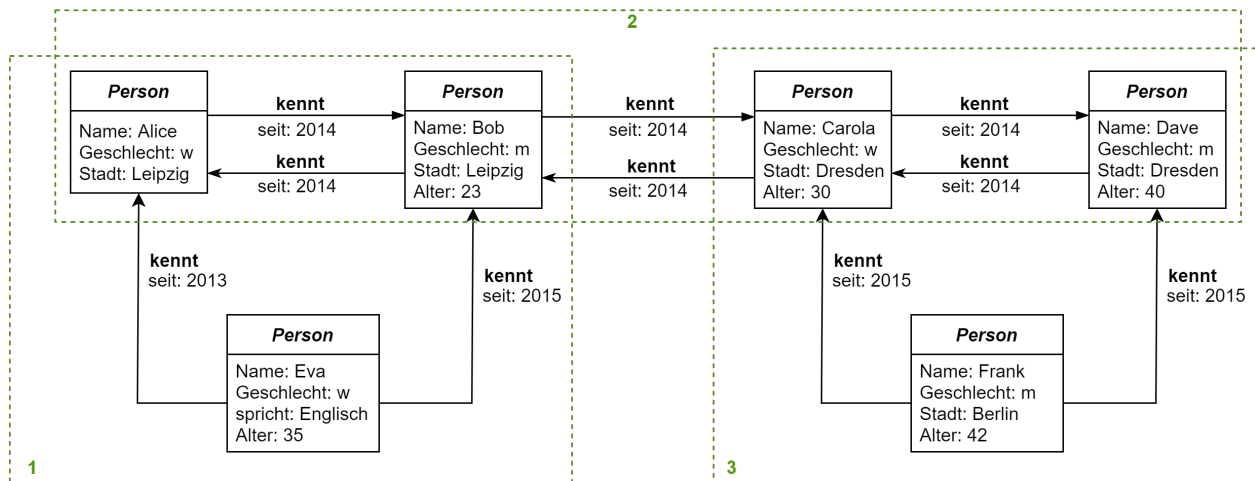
2

Person
Name: Alice
Geschlecht: w
Stadt: Leipzig

kennt
seit: 2014

kennt
seit: 2014

Person
Name: Bob
Geschlecht: m
Stadt: Leipzig
Alter: 23

kennt
seit: 2014

kennt
seit: 2014

Person
Name: Carola
Geschlecht: w
Stadt: Dresden
Alter: 30

kennt
seit: 2014

kennt
seit: 2014

Person
Name: Dave
Geschlecht: m
Stadt: Dresden
Alter: 40

kennt
seit: 2013

kennt
seit: 2015

Person
Name: Eva
Geschlecht: w
spricht: Englisch
Alter: 35

kennt
seit: 2015

kennt
seit: 2015

Person
Name: Frank
Geschlecht: m
Stadt: Berlin
Alter: 42

1

3